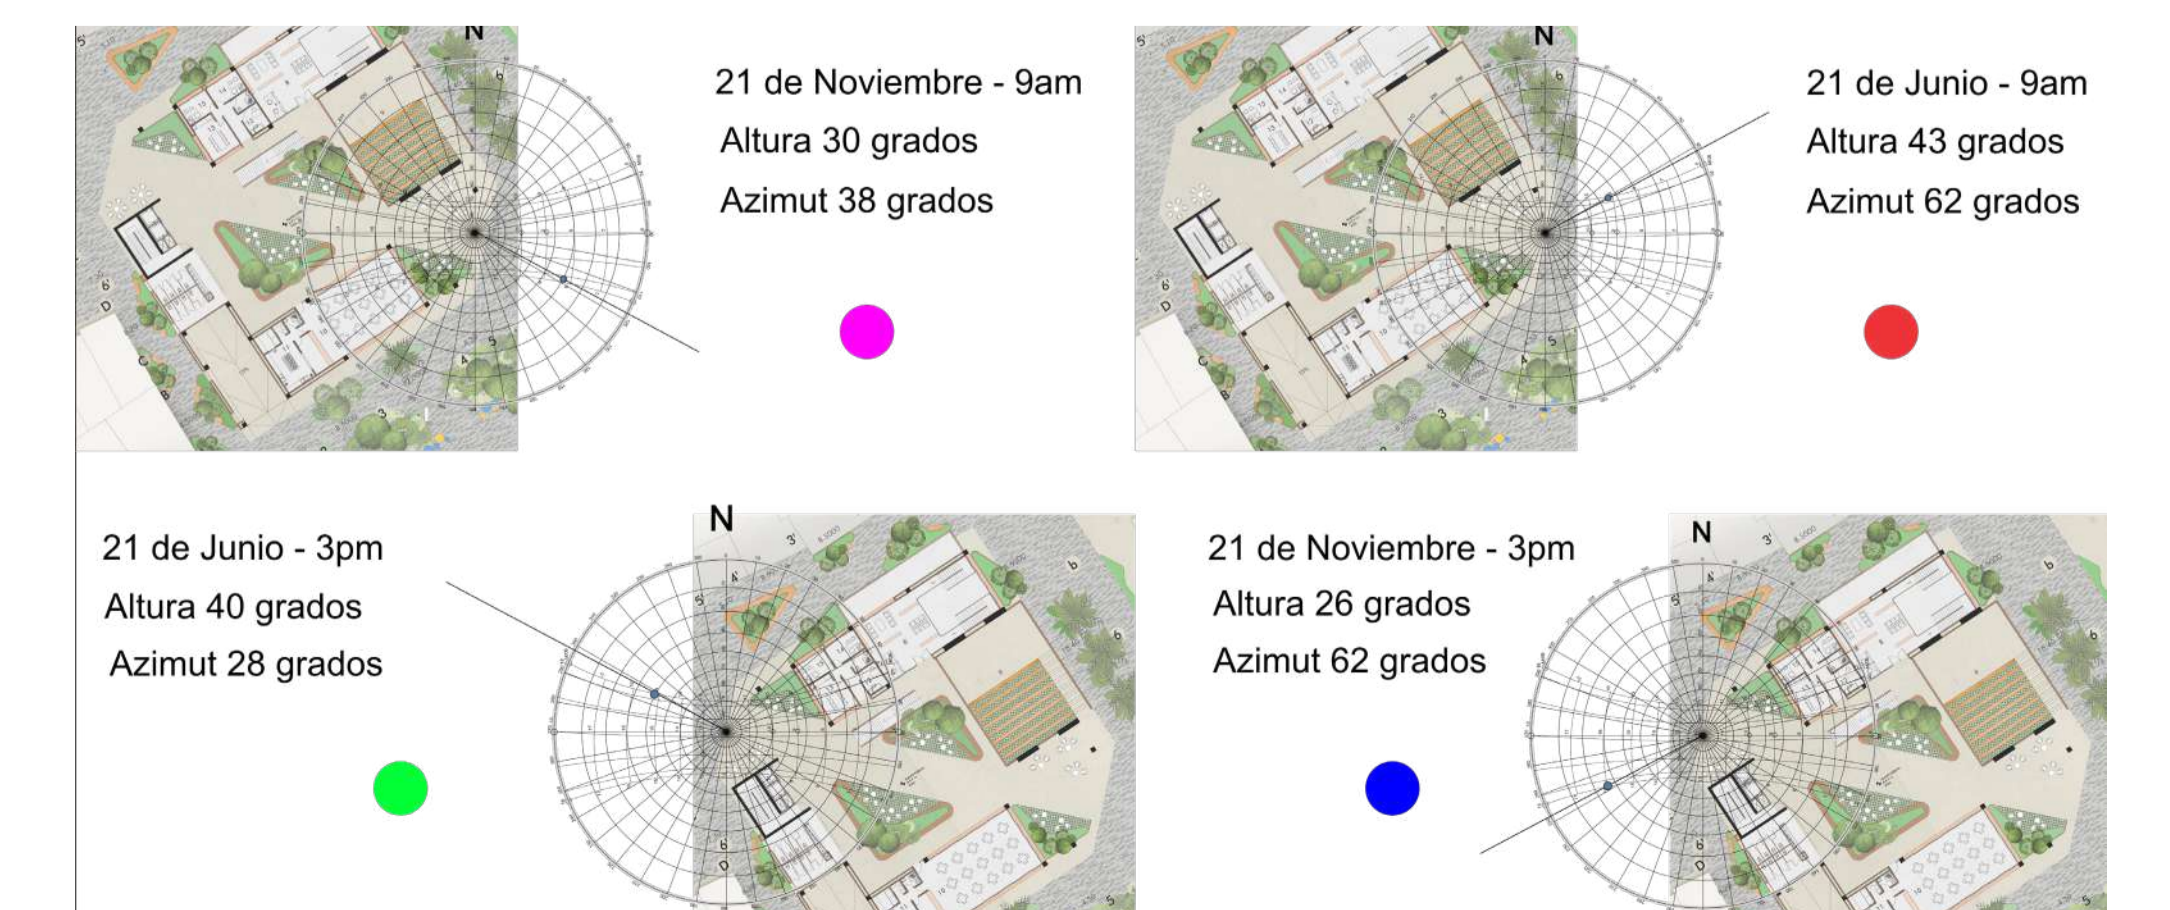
N

21 de Noviembre - 9am
Altura 30 grados
Azimut 38 grados

N

21 de Junio - 9am
Altura 43 grados
Azimut 62 grados

21 de Junio - 3pm
Altura 40 grados
Azimut 28 grados

N

21 de Noviembre - 3pm
Altura 26 grados
Azimut 62 grados

N